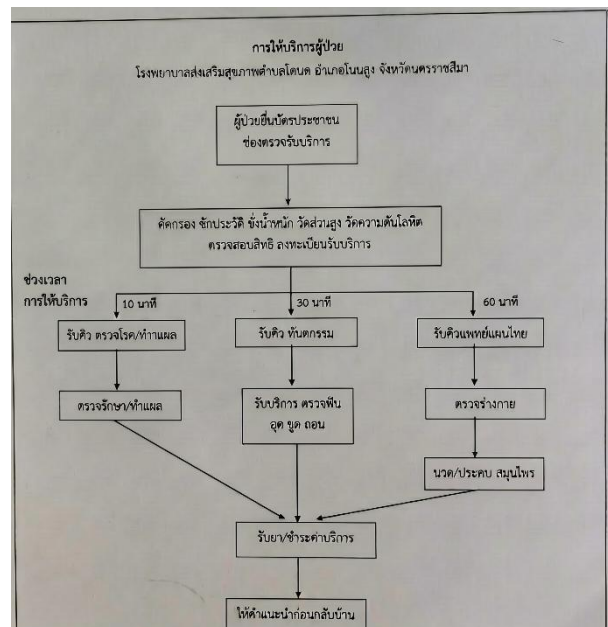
การให้บริการผู้ป่วย
โรงพยาบาลส่งเสริมสุขภาพตำบลโตนด อำเภอโนนสูง จังหวัดนครราชสีมา

ผู้ป่วยยื่นบัตรประชาชน ช่องตรวจรับบริการ

คัดกรอง ซักประวัติ ชั่งน้ำหนัก วัดส่วนสูง วัดความดันโลหิต ตรวจสอบสิทธิ ลงทะเบียนรับบริการ

ช่วงเวลา
การให้บริการ

10 นาที

30 นาที

60 นาที

รับคิว ตรวจโรค/ทำแผล

รับคิว ทันตกรรม

รับคิวแพทย์แผนไทย

ตรวจรักษา/ทำแผล

รับบริการ ตรวจฟัน อุด ขูด ถอน

ตรวจร่างกาย

นวด/ประคบ สมุนไพร

รับยา/ชำระค่าบริการ

ให้คำแนะนำก่อนกลับบ้าน